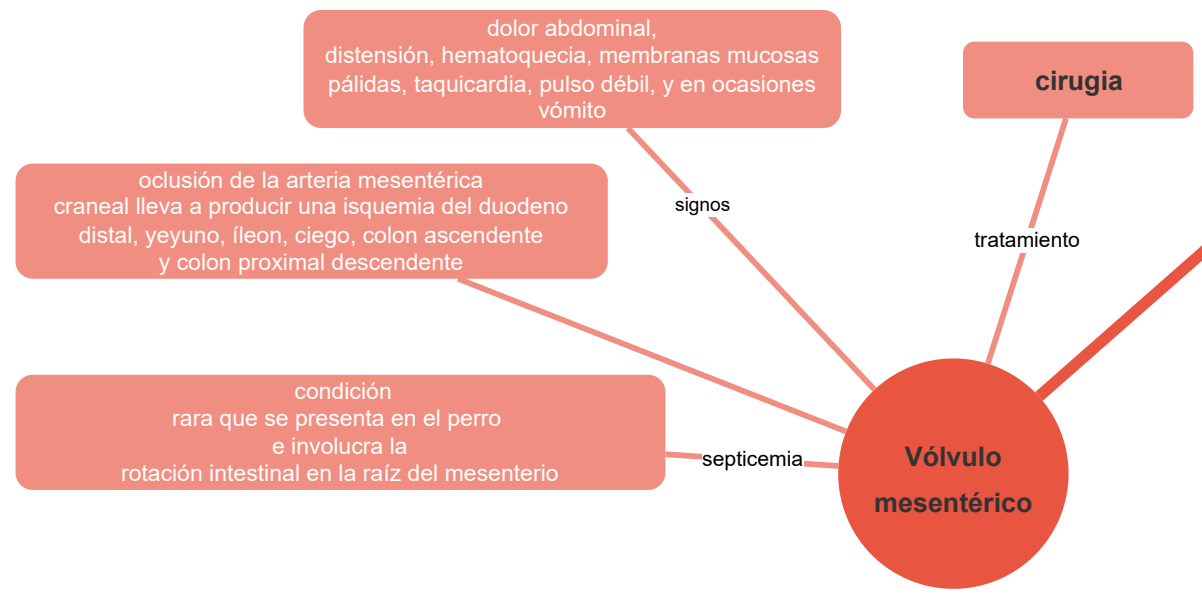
dolor abdominal, distensión, hematoquecia, membranas mucosas pálidas, taquicardia, pulso débil, y en ocasiones vómito

cirugia

oclusión de la arteria mesentérica craneal lleva a producir una isquemia del duodeno distal, yeyuno, íleon, ciego, colon ascendente y colon proximal descendente

signos

tratamiento

condición rara que se presenta en el perro e involucra la rotación intestinal en la raíz del mesenterio

septicemia

Vólvulo mesentérico